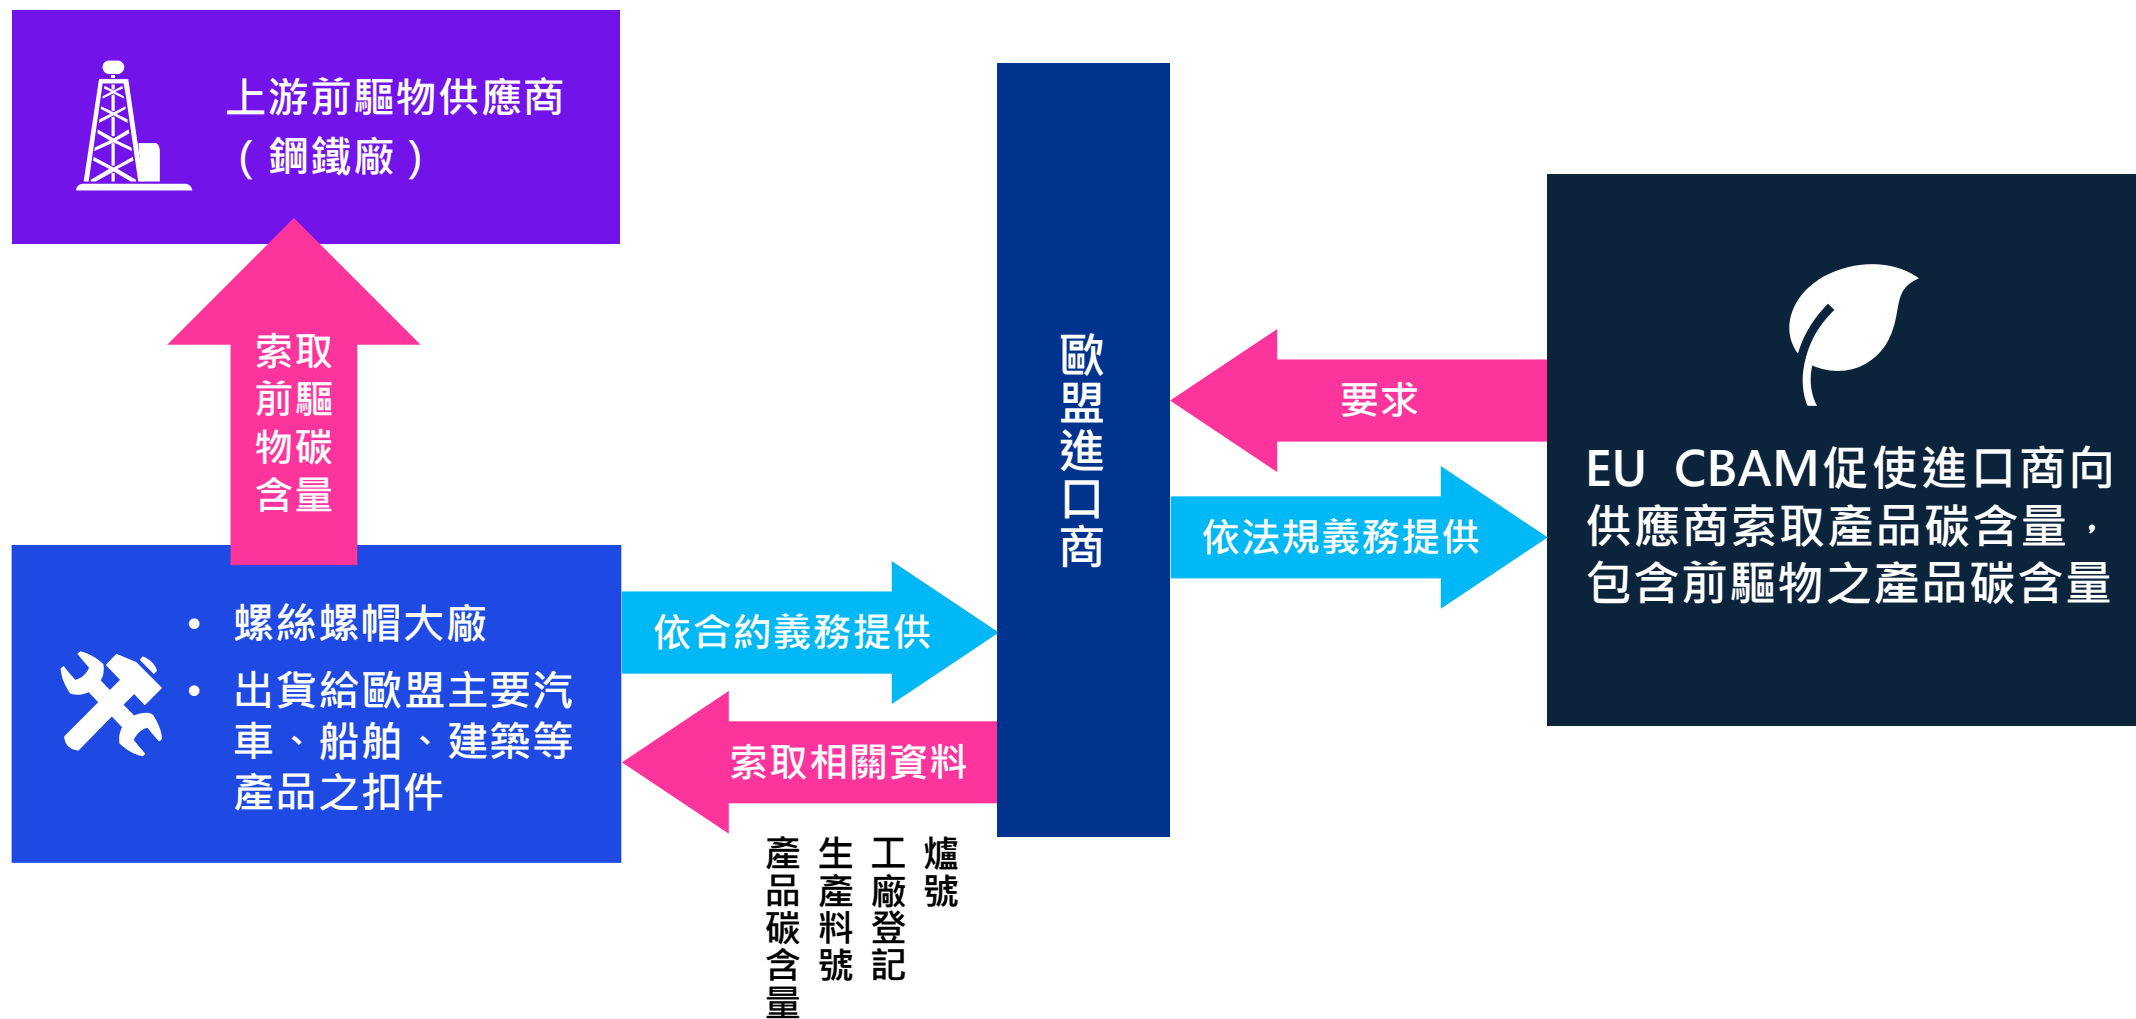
上游前驅物供應商
（鋼鐵廠）

索取前驅物碳含量

• 螺絲螺帽大廠
• 出貨給歐盟主要汽車、船舶、建築等產品之扣件

依合約義務提供

索取相關資料

產品碳含量
生產料號
工廠登記
爐號

歐盟進口商

要求

依法規義務提供

EU CBAM促使進口商向供應商索取產品碳含量，包含前驅物之產品碳含量